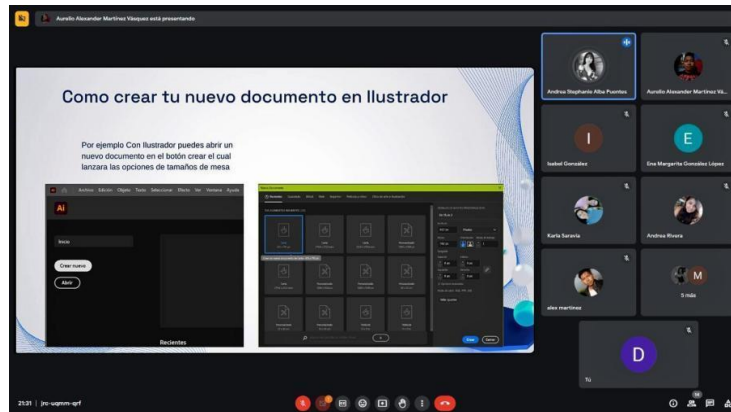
Aurelio Alexander Martinez Vásquez está presentando

Como crear tu nuevo documento en Ilustrador

Por ejemplo Con Ilustrador puedes abrir un nuevo documento en el botón crear el cual lanzara las opciones de tamaños de mesa

Archivo Edición Objeto Texto Seleccionar Efecto Ver Ventana Ayuda

Ai

Inicio

Crear nuevo

Abrir

Recientes

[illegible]

Andrea Stephanie Alba Puentes

Aurelio Alexander Martinez Vá...

I

Isabel Gonzalez

E

Ena Margarita Gonzalez López

Karla Saravia

Andrea Rivera

M

alex martinez

5 más

D

Tú

21:31 | jrc-uqmm-qrf